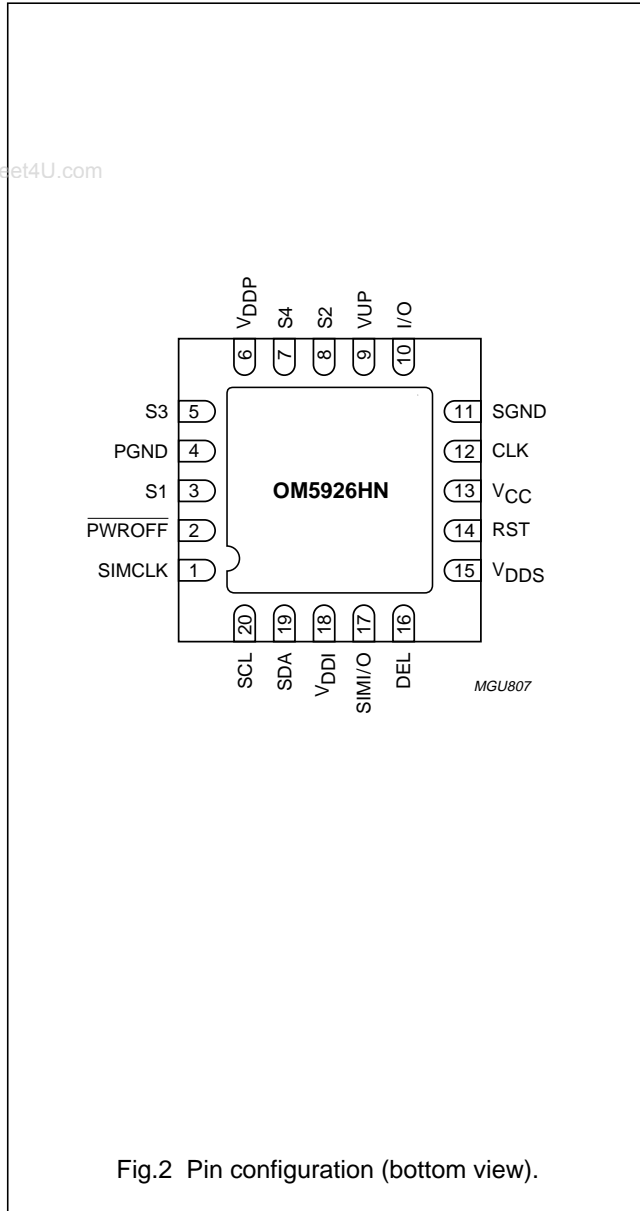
et4U.com

$V_{DDP}$ S4 S2 VUP I/O

6 7 8 9 10

S3 5
PGND 4
S1 3
$\overline{PWROFF}$ 2
SIMCLK 1

OM5926HN

11 SGND
12 CLK
13 $V_{CC}$
14 RST
15 $V_{DDS}$

20 19 18 17 16

SCL SDA $V_{DDI}$ SIMI/O DEL

MGU807

Fig.2 Pin configuration (bottom view).